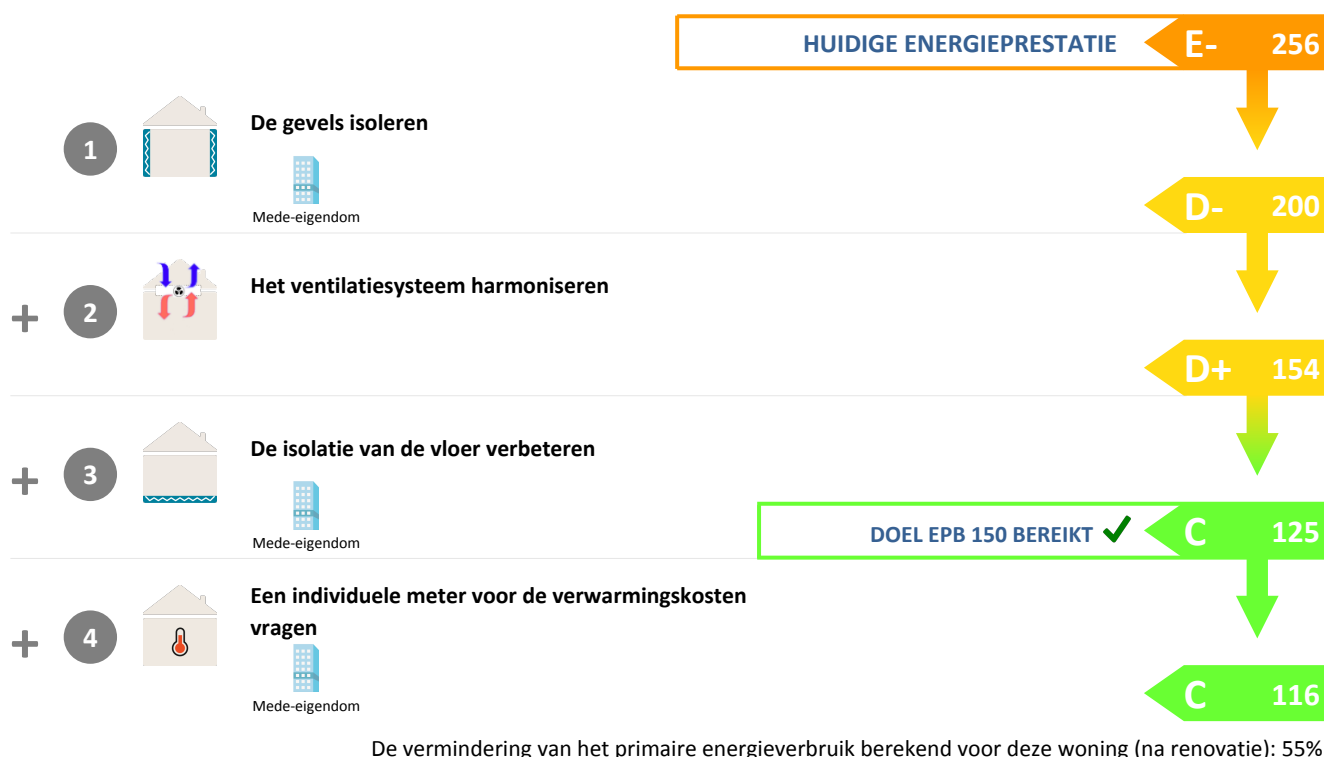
HUIDIGE ENERGIEPRESTATIE E- 256

1 De gevels isoleren

Mede-eigendom

D- 200

+ 2 Het ventilatiesysteem harmoniseren

D+ 154

+ 3 De isolatie van de vloer verbeteren

Mede-eigendom

DOEL EPB 150 BEREIKT C 125

+ 4 Een individuele meter voor de verwarmingskosten vragen

Mede-eigendom

C 116

De vermindering van het primaire energieverbruik berekend voor deze woning (na renovatie): 55%